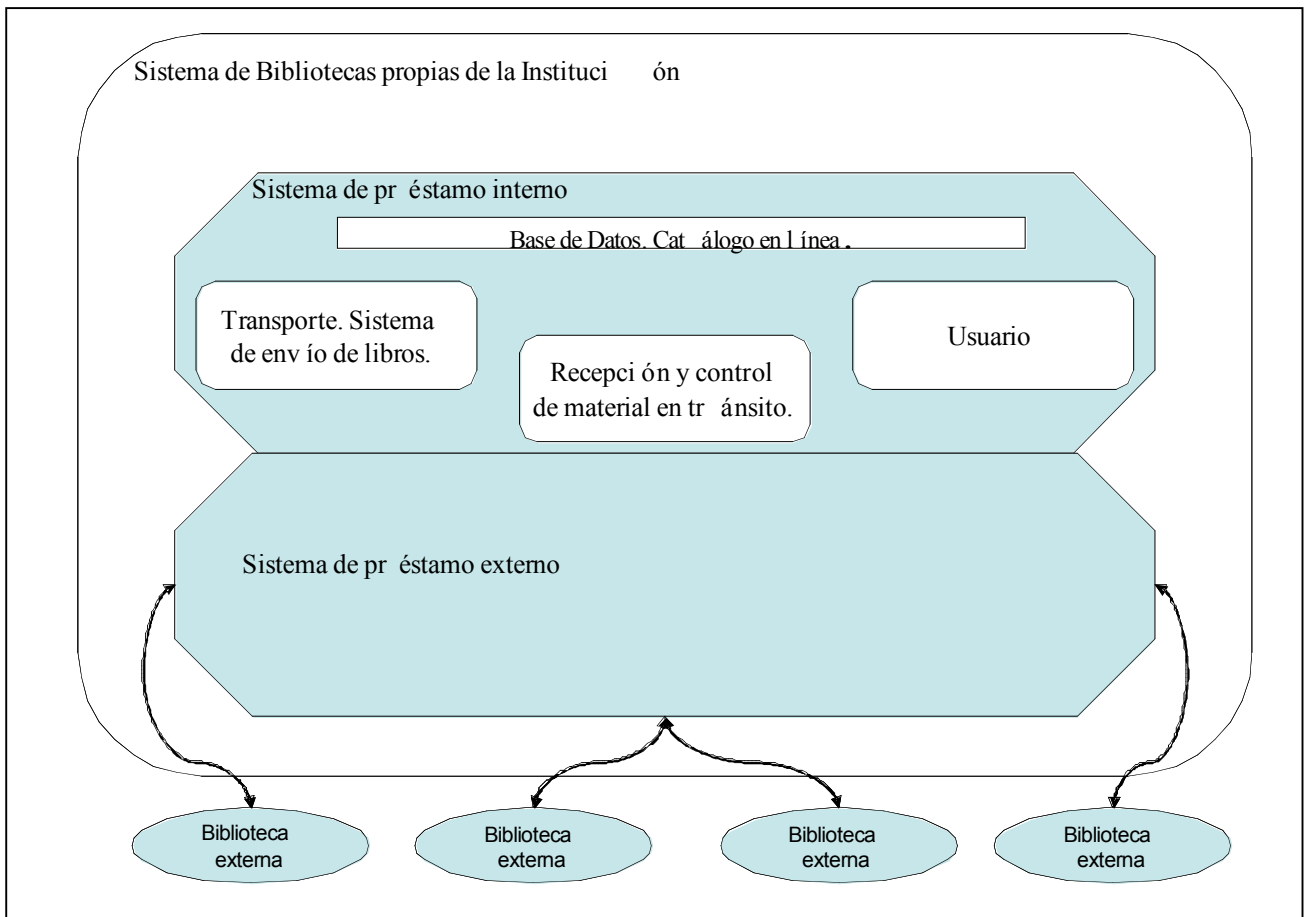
Sistema de Bibliotecas propias de la Institución

Sistema de préstamo interno

Base de Datos. Catálogo en línea.

Transporte. Sistema de envío de libros.

Recepción y control de material en tránsito.

Usuario

Sistema de préstamo externo

Biblioteca externa

Biblioteca externa

Biblioteca externa

Biblioteca externa